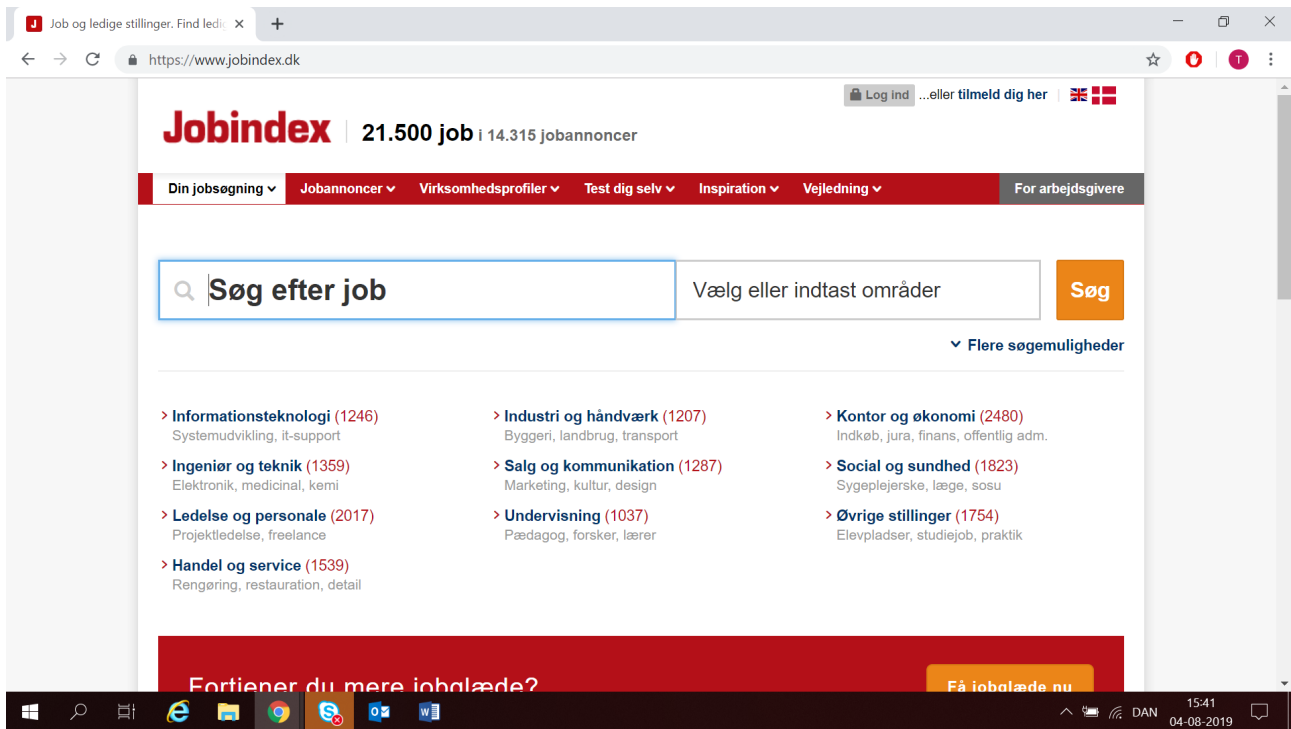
Job og ledige stillinger. Find ledi ×

https://www.jobindex.dk

Log ind ...eller tilmeld dig her

Jobindex | 21.500 job i 14.315 jobannoncer

Din jobsøgning | Jobannoncer | Virksomhedsprofiler | Test dig selv | Inspiration | Vejledning | For arbejdsgivere

Søg efter job | Vælg eller indtast områder | Søg

Flere søgemuligheder

> Informationsteknologi (1246)
Systemudvikling, it-support

> Ingeniør og teknik (1359)
Elektronik, medicinal, kemi

> Ledelse og personale (2017)
Projektledelse, freelance

> Handel og service (1539)
Rengøring, restauration, detail

> Industri og håndværk (1207)
Byggeri, landbrug, transport

> Salg og kommunikation (1287)
Marketing, kultur, design

> Undervisning (1037)
Pædagog, forsker, lærer

> Kontor og økonomi (2480)
Indkøb, jura, finans, offentlig adm.

> Social og sundhed (1823)
Sygeplejerske, læge, sosu

> Øvrige stillinger (1754)
Elevpladser, studiejob, praktik

Fortjener du mere jobglæde?

Få jobglæde nu

DAN 15:41 04-08-2019